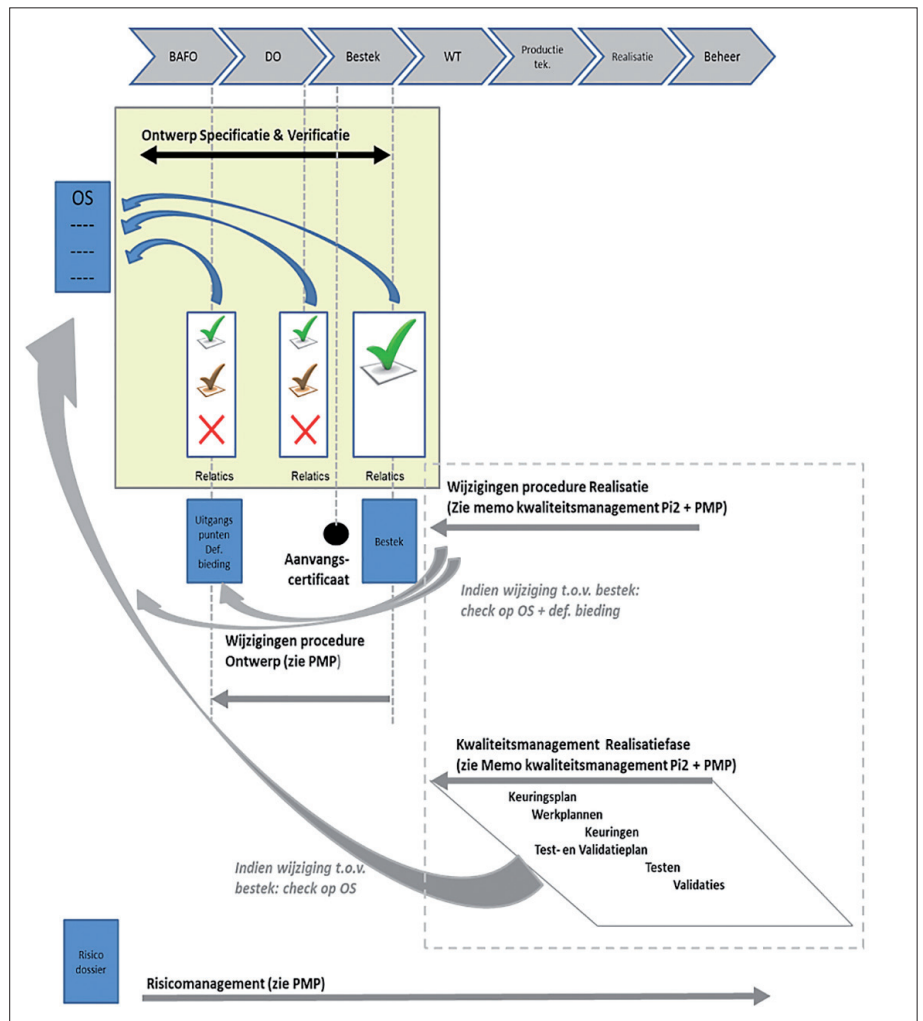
BAFO
DO
Bestek
WT
Productie tek.
Realisatie
Beheer

Ontwerp Specificatie & Verificatie

OS
----
----
----

Relatics
Relatics
Relatics

Uitgangs punten Def. bieding

Aanvangs-certificaat

Bestek

Wijzigingen procedure Realisatie
(Zie memo kwaliteitsmanagement Pi2 + PMP)

Indien wijziging t.o.v. bestek: check op OS + def. bieding

Wijzigingen procedure Ontwerp (zie PMP)

Kwaliteitsmanagement Realisatiefase
(zie Memo kwaliteitsmanagement Pi2 + PMP)

Keuringsplan
Werkplannen
Keuringen
Test- en Validatieplan
Testen
Validaties

Indien wijziging t.o.v. bestek: check op OS

Risico dossier

Risicomanagement (zie PMP)